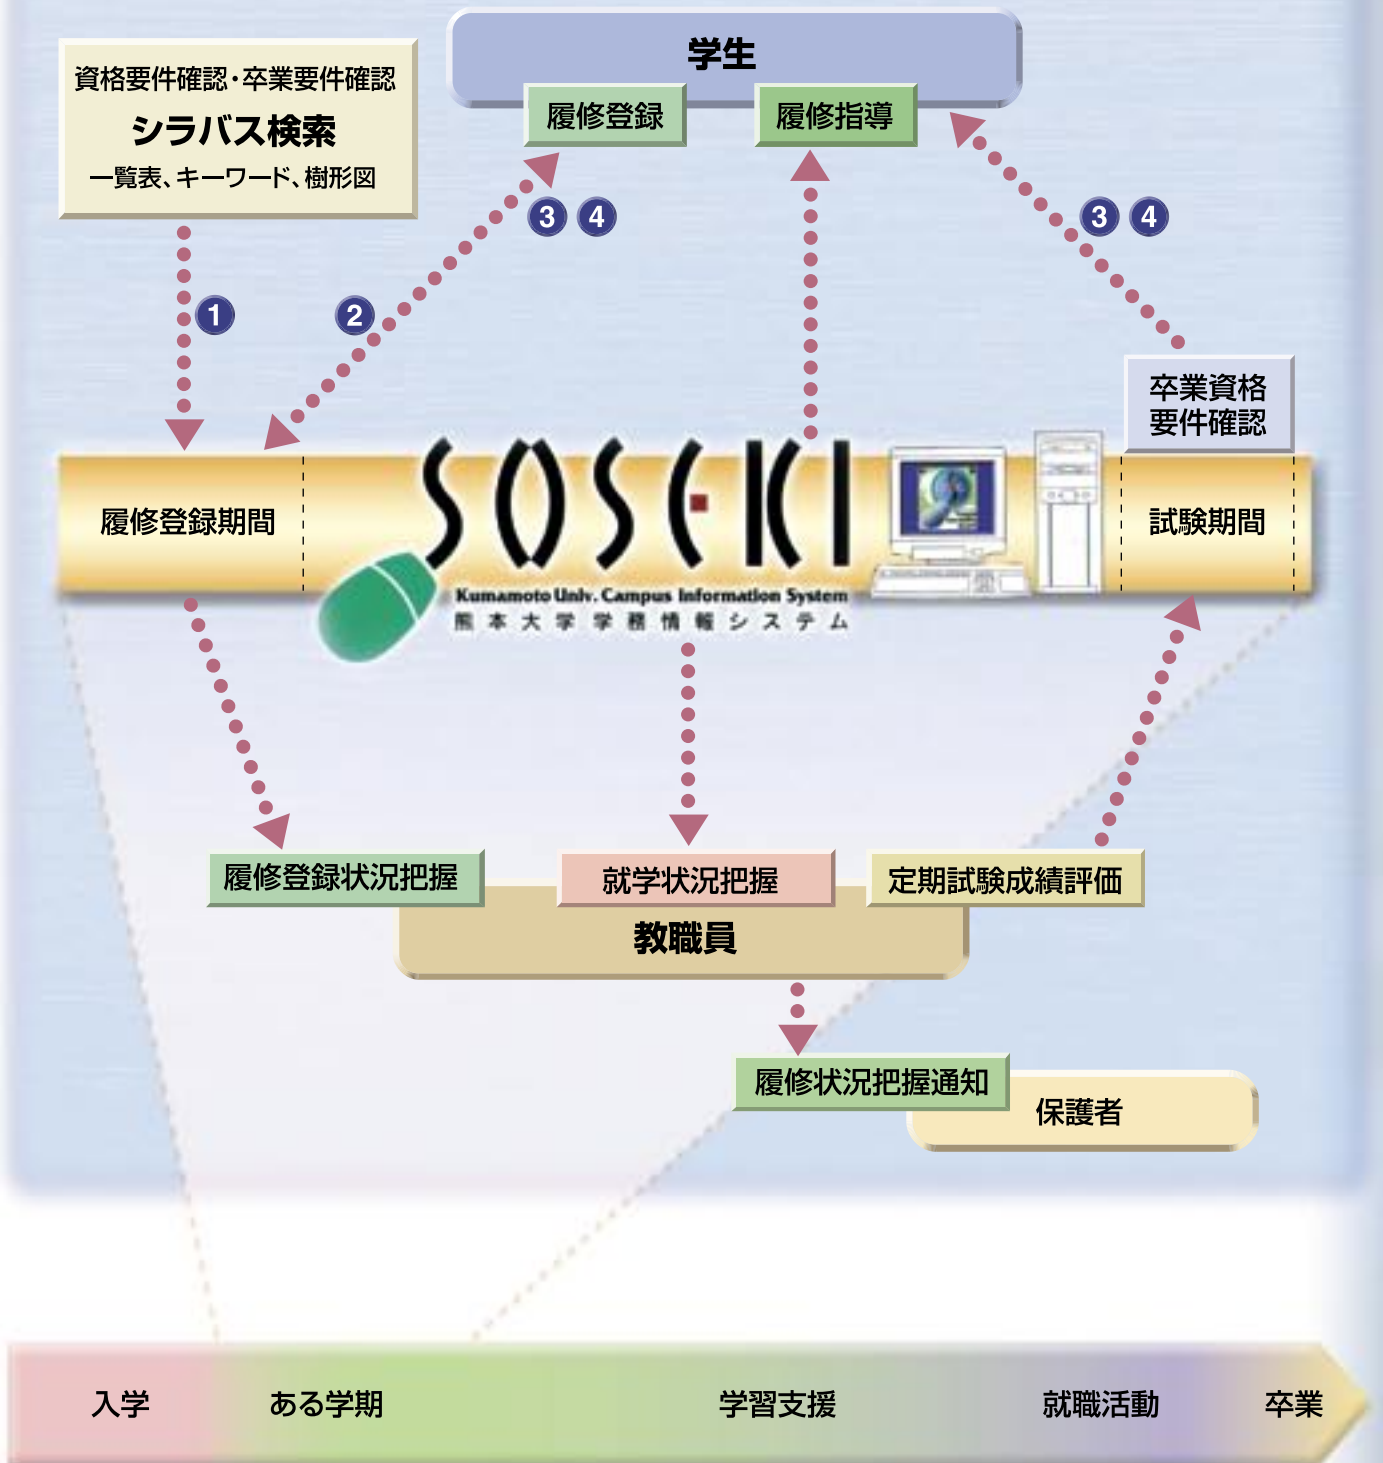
資格要件確認・卒業要件確認
シラバス検索
一覧表、キーワード、樹形図

学生

履修登録

履修指導

1

2

3 4

3 4

卒業資格
要件確認

履修登録期間

SOSEKI
Kumamoto Univ. Campus Information System
熊本大学学務情報システム

試験期間

履修登録状況把握

就学状況把握

定期試験成績評価

教職員

履修状況把握通知

保護者

入学

ある学期

学習支援

就職活動

卒業